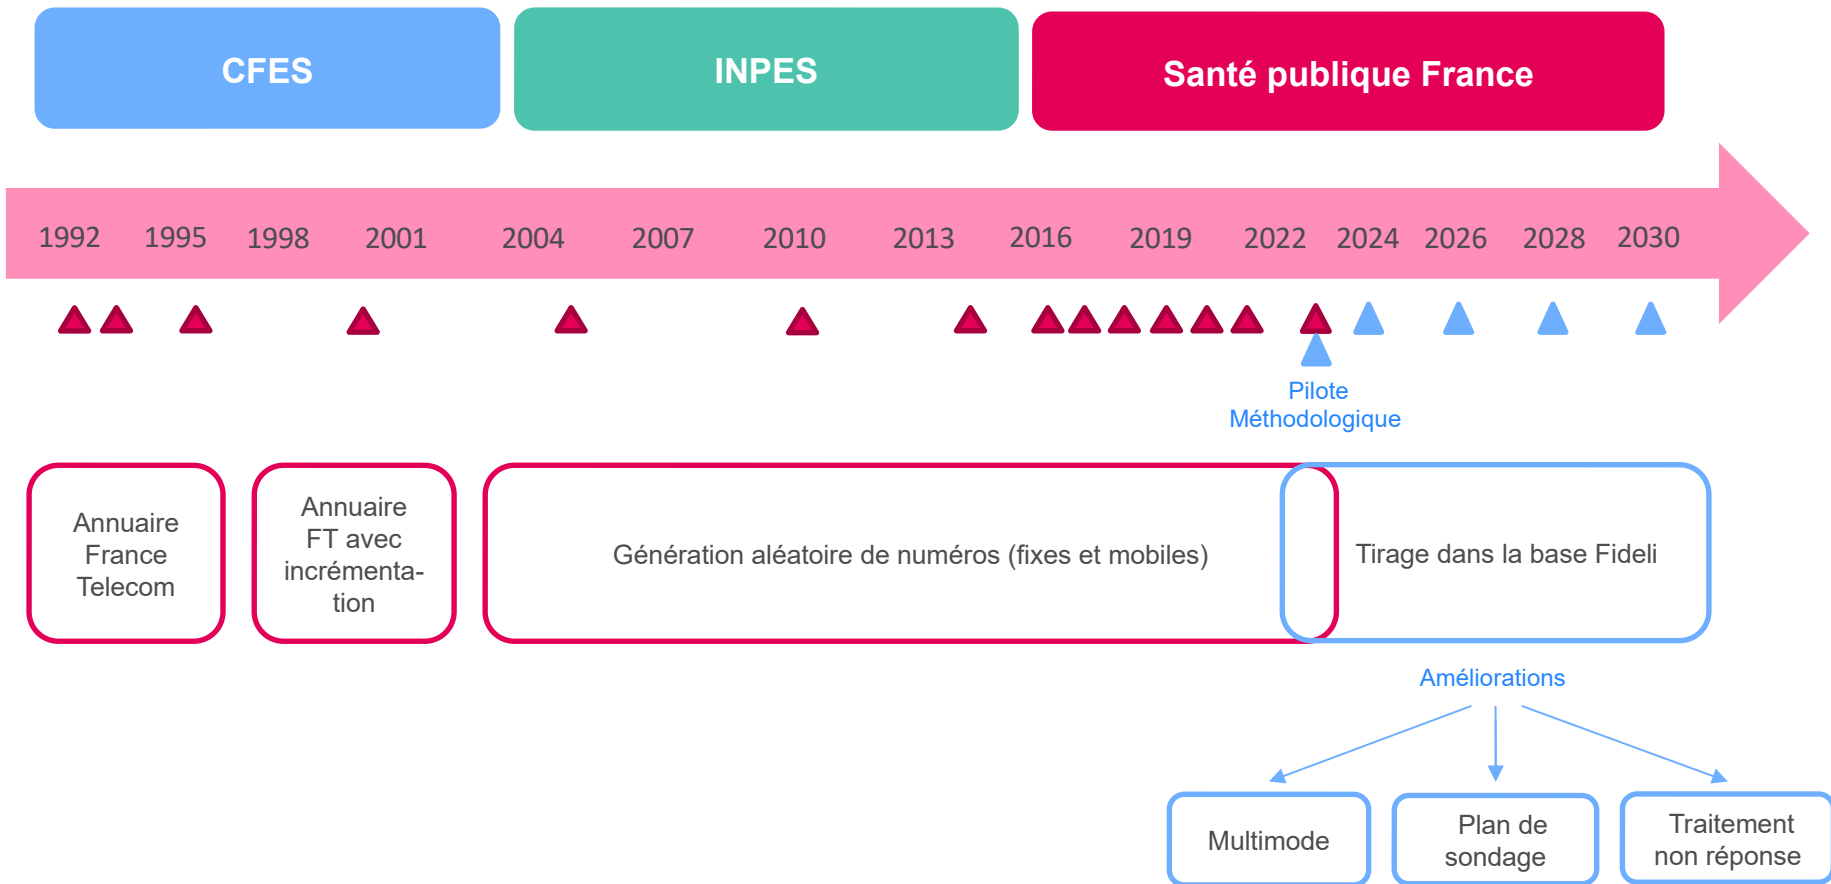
CFES

INPES

Santé publique France

1992 1995 1998 2001 2004 2007 2010 2013 2016 2019 2022 2024 2026 2028 2030

Pilote Méthodologique

Annuaire France Telecom

Annuaire FT avec incrémentation

Génération aléatoire de numéros (fixes et mobiles)

Tirage dans la base Fideli

Améliorations

Multimode

Plan de sondage

Traitement non réponse